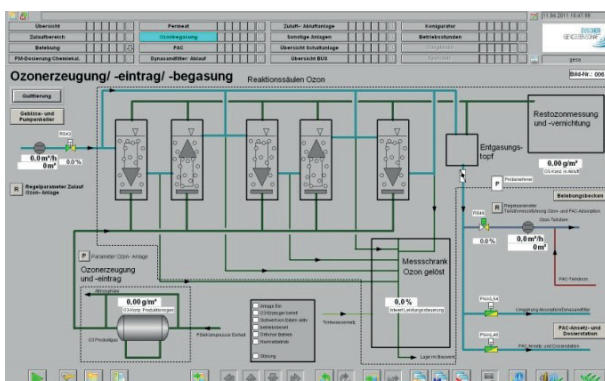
| Übersicht | Permeat | Zulauf- Ablaufanlage | Konfigurator |
|---|---|---|---|
| Zulaufbereich | Ozonbegasung | Sonstige Anlagen | Betriebsstunden |
| Belebung | PAC | Übersicht Schaltanlage | |
| PM-Dosierung Chemikal. | Dynasandfilter Ablauf | Übersicht BUS | |

21.04.2011 10:47:59

Ozonerzeugung/ -eintrag/ -begasung

Reaktionssäulen Ozon

Bild-Nr.: 006

Quittierung

Gebläse- und Pumpenkeller

0,0 m³/h
0 m³
0,0 %

R Regelparameter Zulauf Ozon- Anlage

Restozonmessung und -vernichtung

Entgasungstopf

0,00 g/m³

P

Belebungsbecken

R

0,0 %

0,0 m³/h
0 m³

P Parameter Ozon- Anlage

Ozonerzeugung und -eintrag

0,00 g/m³

Messschrank Ozon gelöst

0,0 %

PAC-Ansatz- und Dosierstation

Störung